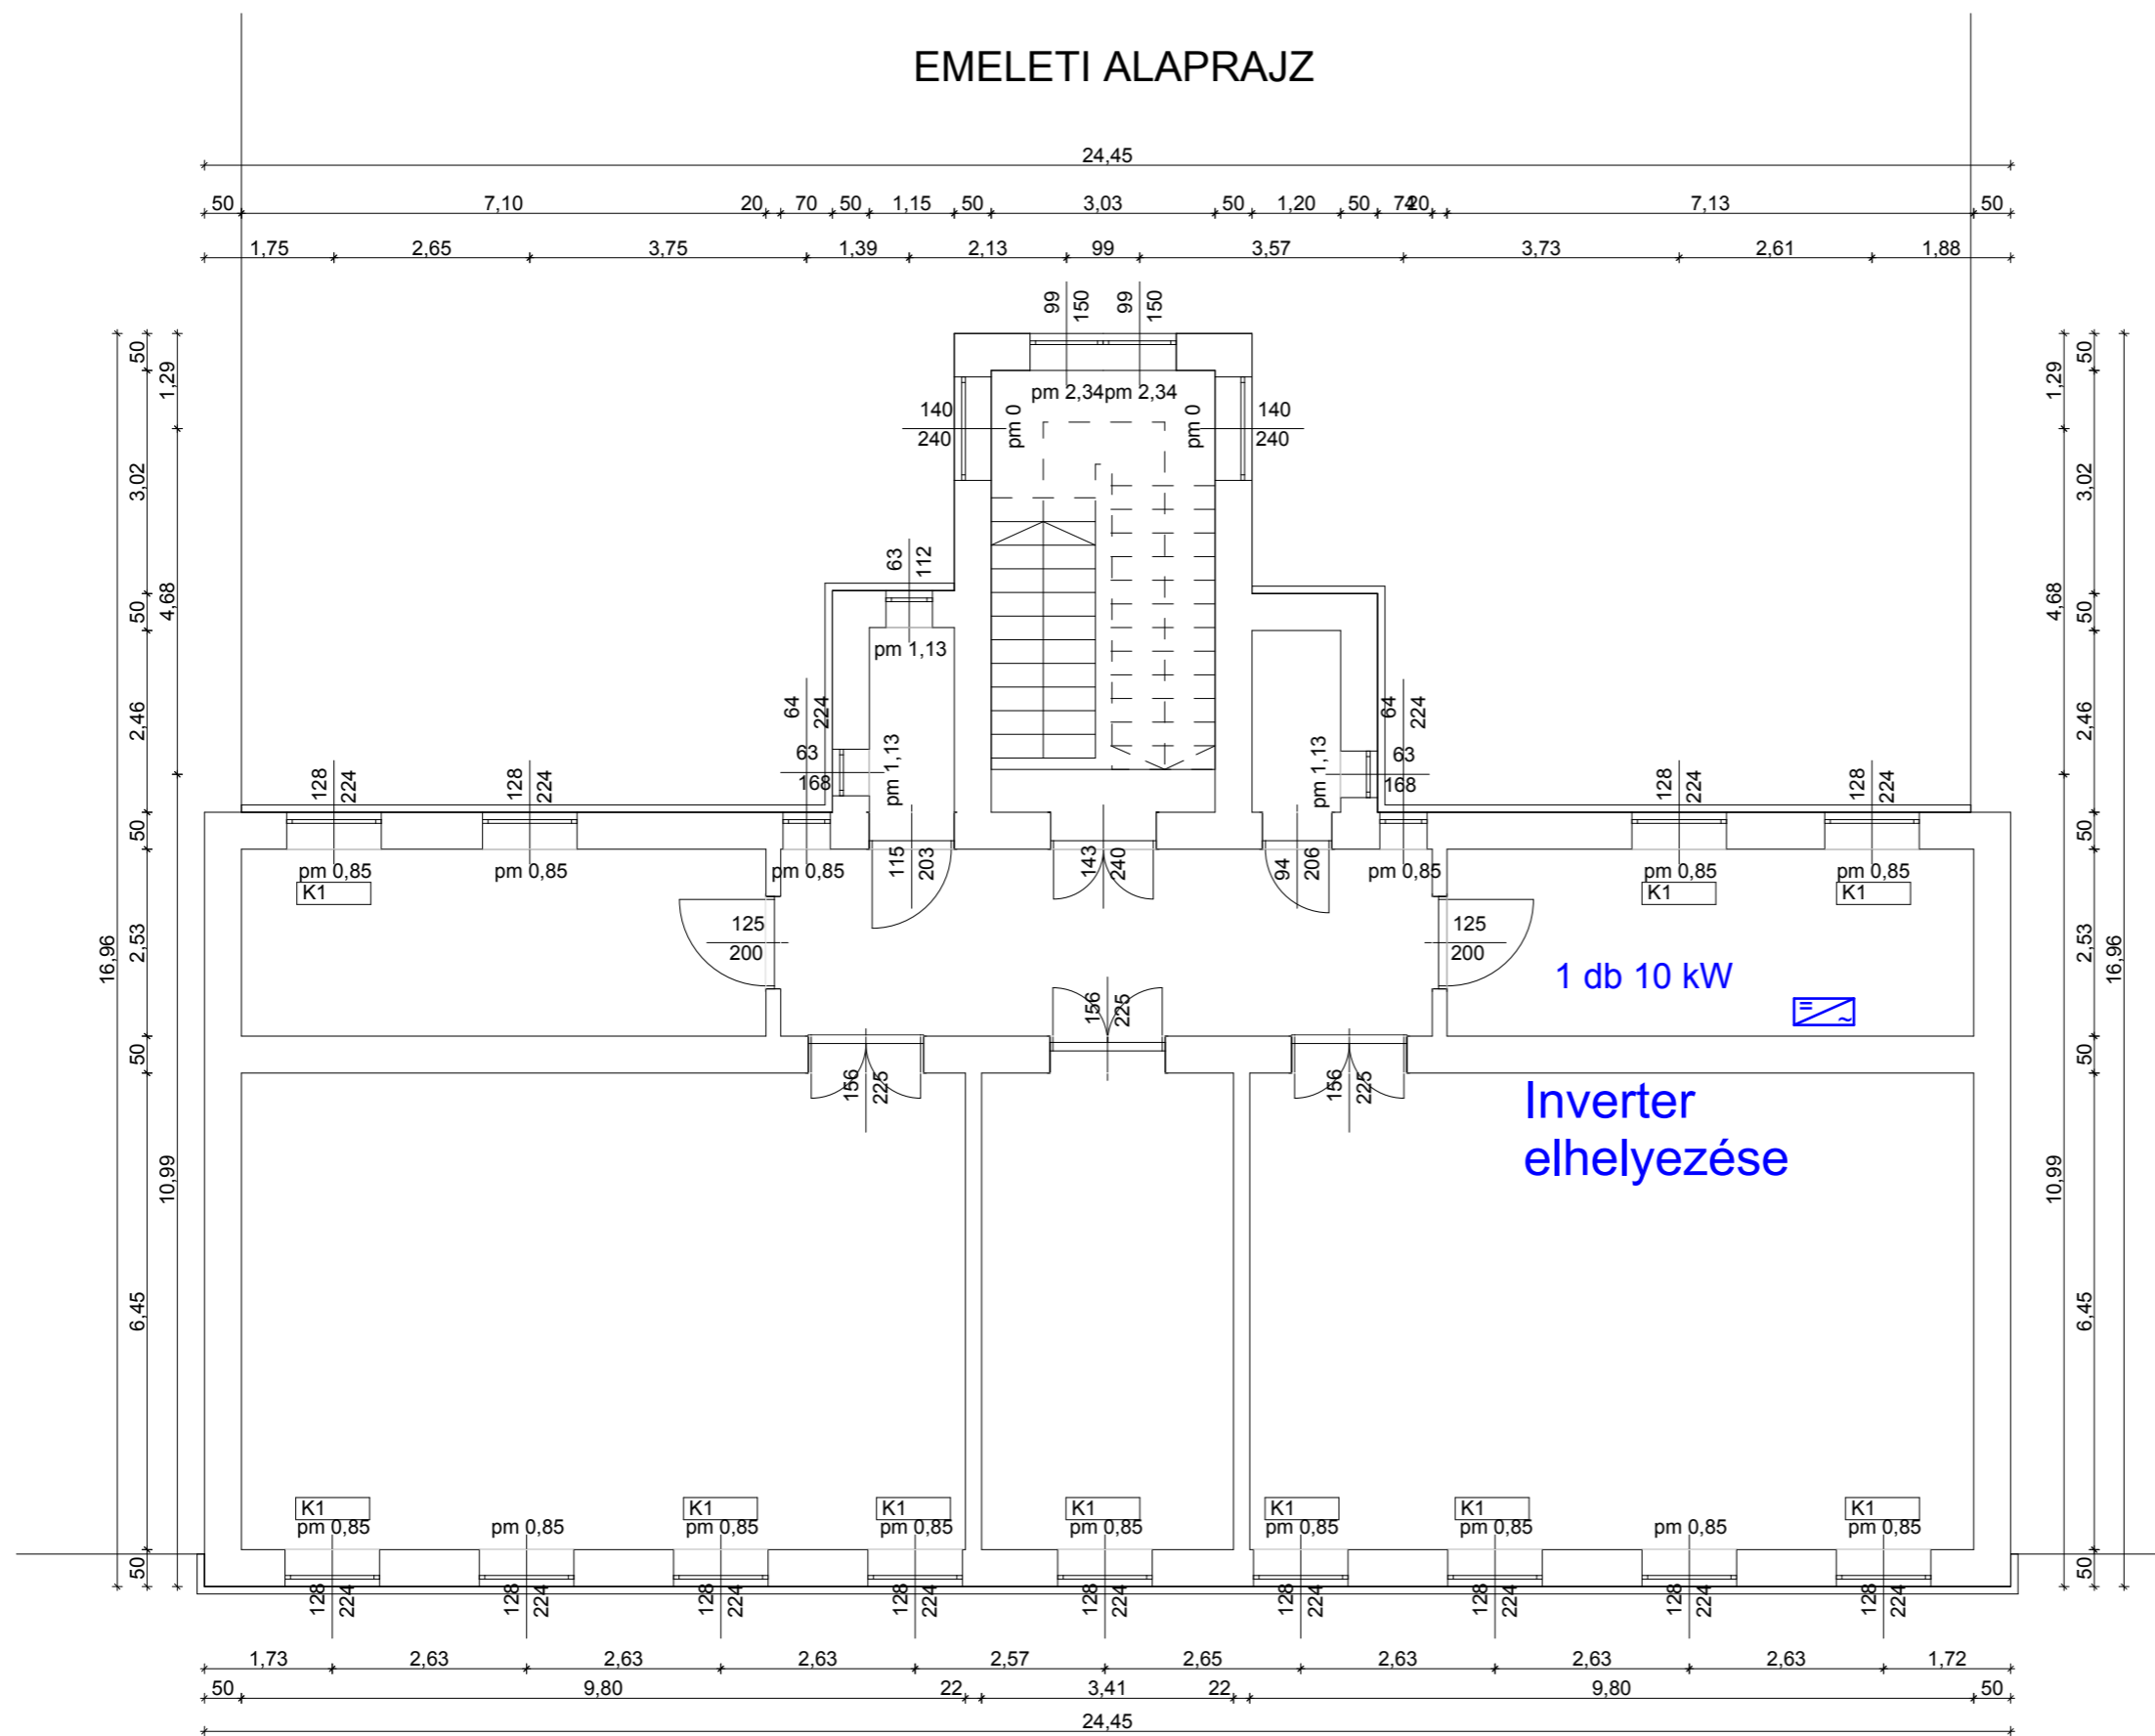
EMELETI ALAPRAJZ

24,45

50 7,10 20 70 50 1,15 50 3,03 50 1,20 50 74 20 7,13 50

1,75 2,65 3,75 1,39 2,13 99 3,57 3,73 2,61 1,88

99 150 99 150

pm 2,34 pm 2,34

140
240
pm 0

pm 0
140
240

63 112

pm 1,13

64 224
63
168
pm 1,13

pm 1,13
64 224
63
168

128 224 128 224

128 224 128 224

pm 0,85 pm 0,85 pm 0,85
K1

115 203 143 240 94 206

pm 0,85 pm 0,85 pm 0,85
K1 K1

125
200

125
200

1 db 10 kW

156 225

156 225 156 225

Inverter elhelyezése

50 1,29 3,02 50 4,68 2,46 50 2,53 16,96 50 10,99 6,45 50

50 1,29 3,02 4,68 50 2,46 50 2,53 16,96 50 10,99 6,45 50

K1 K1 K1 K1 K1 K1 K1
pm 0,85 pm 0,85 pm 0,85 pm 0,85 pm 0,85 pm 0,85 pm 0,85 pm 0,85 pm 0,85

128 224 128 224 128 224 128 224 128 224 128 224 128 224 128 224 128 224

1,73 2,63 2,63 2,63 2,57 2,65 2,63 2,63 2,63 1,72

50 9,80 22 3,41 22 9,80 50

24,45